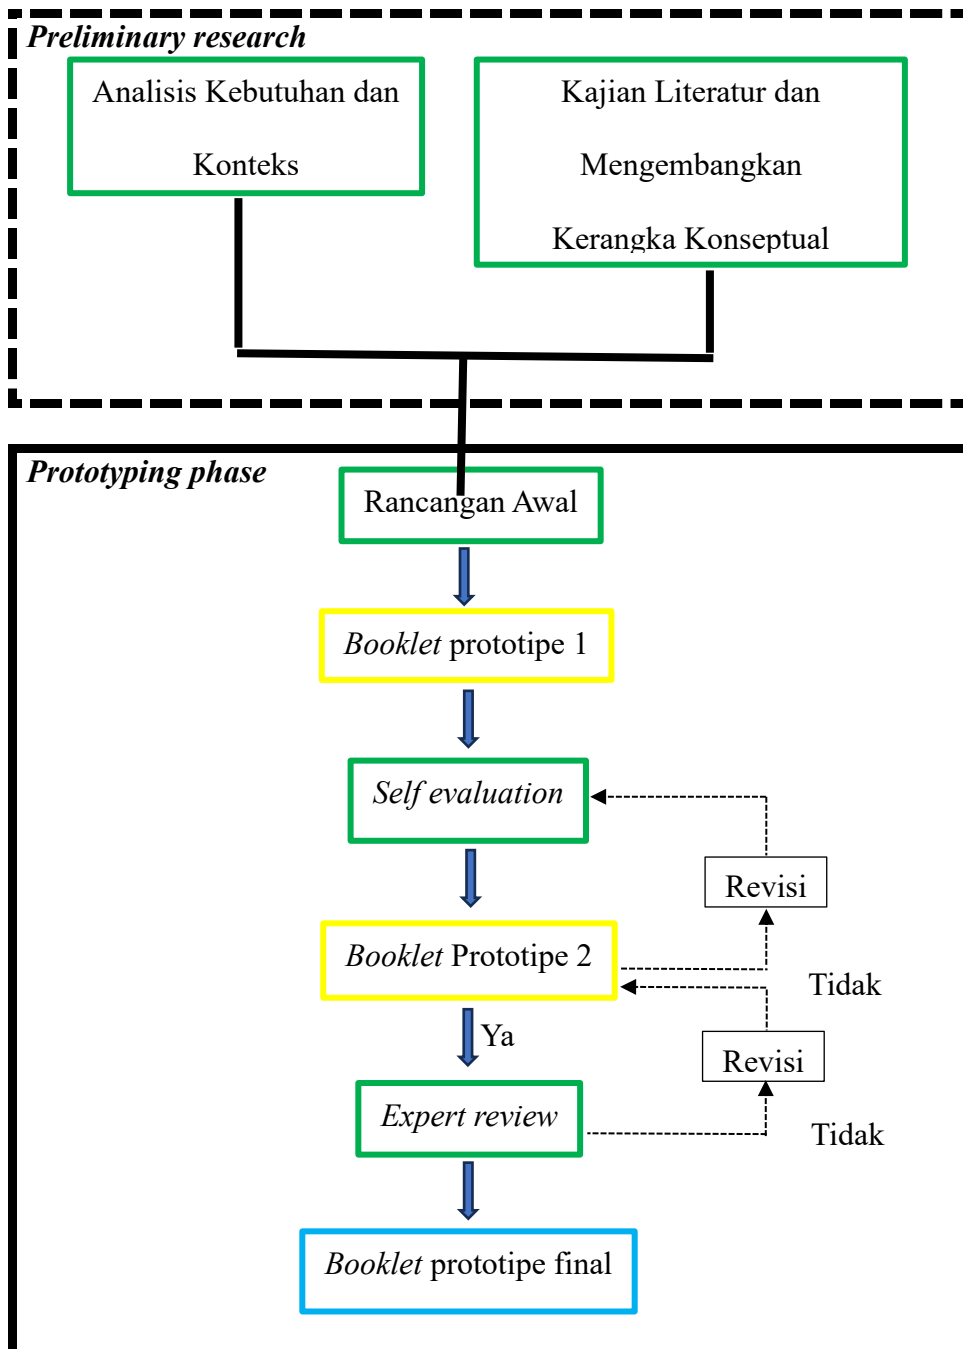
Preliminary research

Analisis Kebutuhan dan Konteks

Kajian Literatur dan Mengembangkan Kerangka Konseptual

Prototyping phase

Rancangan Awal

Booklet prototipe 1

Self evaluation

Revisi

Booklet Prototipe 2

Tidak

Ya

Revisi

Expert review

Tidak

Booklet prototipe final